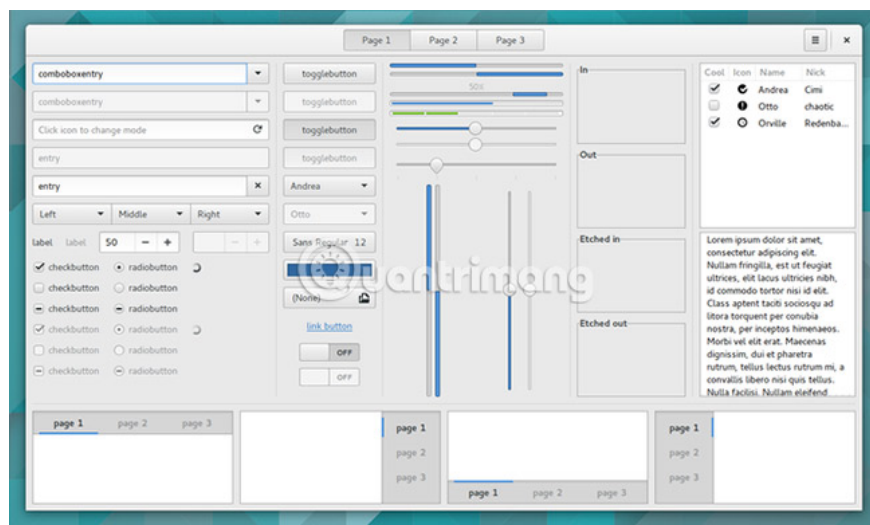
Page 1 Page 2 Page 3

comboboxentry
comboboxentry
Click icon to change mode
entry
entry
Left Middle Right
label label 50 − +
− +
checkbutton radiobutton
checkbutton radiobutton
checkbutton radiobutton
checkbutton radiobutton
checkbutton radiobutton
checkbutton radiobutton

togglebutton
togglebutton
togglebutton
togglebutton
Andrea
Otto
Sans Regular 12
(None)
link button
OFF
OFF

50%

In
Out
Etched in
Etched out

| Cool | Icon | Name | Nick |
|---|---|---|---|
| ✔ | | Andrea | Cimi |
| | | Otto | chaotic |
| ✔ | | Orville | Redenba... |

Lorem ipsum dolor sit amet, consectetur adipiscing elit. Nullam fringilla, est ut feugiat ultrices, elit lacus ultricies nibh, id commodo tortor nisi id elit. Class aptent taciti sociosqu ad litora torquent per conubia nostra, per inceptos himenaeos. Morbi vel elit erat. Maecenas dignissim, dui et pharetra rutrum, tellus lectus rutrum mi, a convallis libero nisi quis tellus. Nulla facilisi. Nullam eleifend

page 1 page 2 page 3
page 1 page 2 page 3
page 1 page 2 page 3
page 1 page 2 page 3

quantrimang